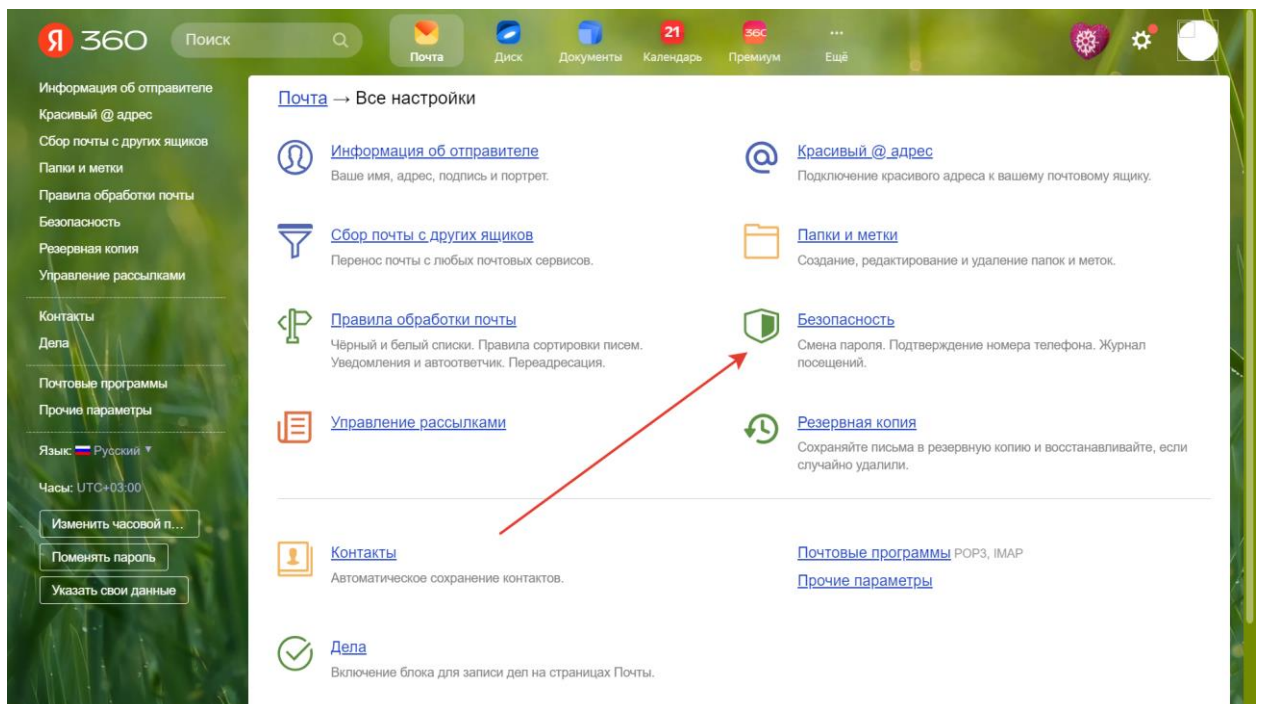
Я 360 Поиск

Почта Диск Документы 21 Календарь 360 Премиум ... Ещё

Информация об отправителе
Красивый @ адрес
Сбор почты с других ящиков
Папки и метки
Правила обработки почты
Безопасность
Резервная копия
Управление рассылками

Контакты
Дела

Почтовые программы
Прочие параметры

Язык: Русский

Часы: UTC+03:00

Изменить часовой п...
Поменять пароль
Указать свои данные

Почта → Все настройки

Информация об отправителе
Ваше имя, адрес, подпись и портрет.

Красивый @ адрес
Подключение красивого адреса к вашему почтовому ящику.

Сбор почты с других ящиков
Перенос почты с любых почтовых сервисов.

Папки и метки
Создание, редактирование и удаление папок и меток.

Правила обработки почты
Чёрный и белый списки. Правила сортировки писем. Уведомления и автоответчик. Переадресация.

Безопасность
Смена пароля. Подтверждение номера телефона. Журнал посещений.

Управление рассылками

Резервная копия
Сохраняйте письма в резервную копию и восстанавливайте, если случайно удалили.

Контакты
Автоматическое сохранение контактов.

Почтовые программы POP3, IMAP
Прочие параметры

Дела
Включение блока для записи дел на страницах Почты.